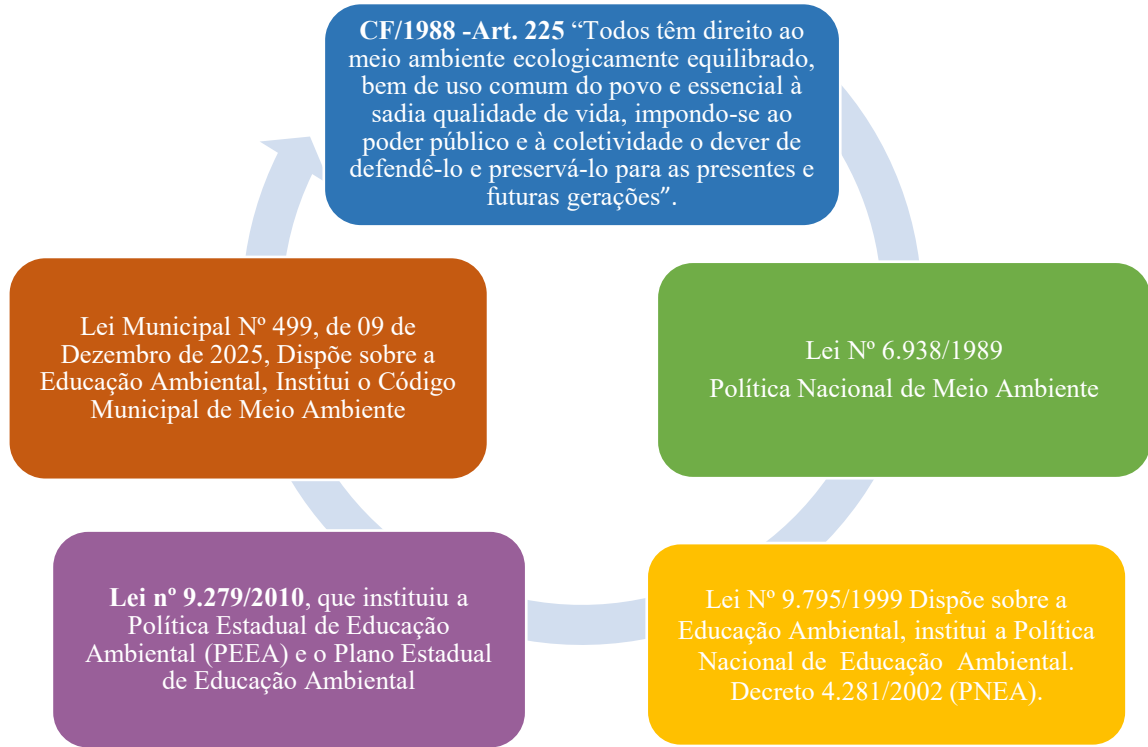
**CF/1988 -Art. 225** “Todos têm direito ao meio ambiente ecologicamente equilibrado, bem de uso comum do povo e essencial à sadia qualidade de vida, impondo-se ao poder público e à coletividade o dever de defendê-lo e preservá-lo para as presentes e futuras gerações”.

Lei Nº 6.938/1989
Política Nacional de Meio Ambiente

Lei Nº 9.795/1999 Dispõe sobre a Educação Ambiental, institui a Política Nacional de Educação Ambiental. Decreto 4.281/2002 (PNEA).

**Lei nº 9.279/2010**, que instituiu a Política Estadual de Educação Ambiental (PEEA) e o Plano Estadual de Educação Ambiental

Lei Municipal Nº 499, de 09 de Dezembro de 2025, Dispõe sobre a Educação Ambiental, Institui o Código Municipal de Meio Ambiente